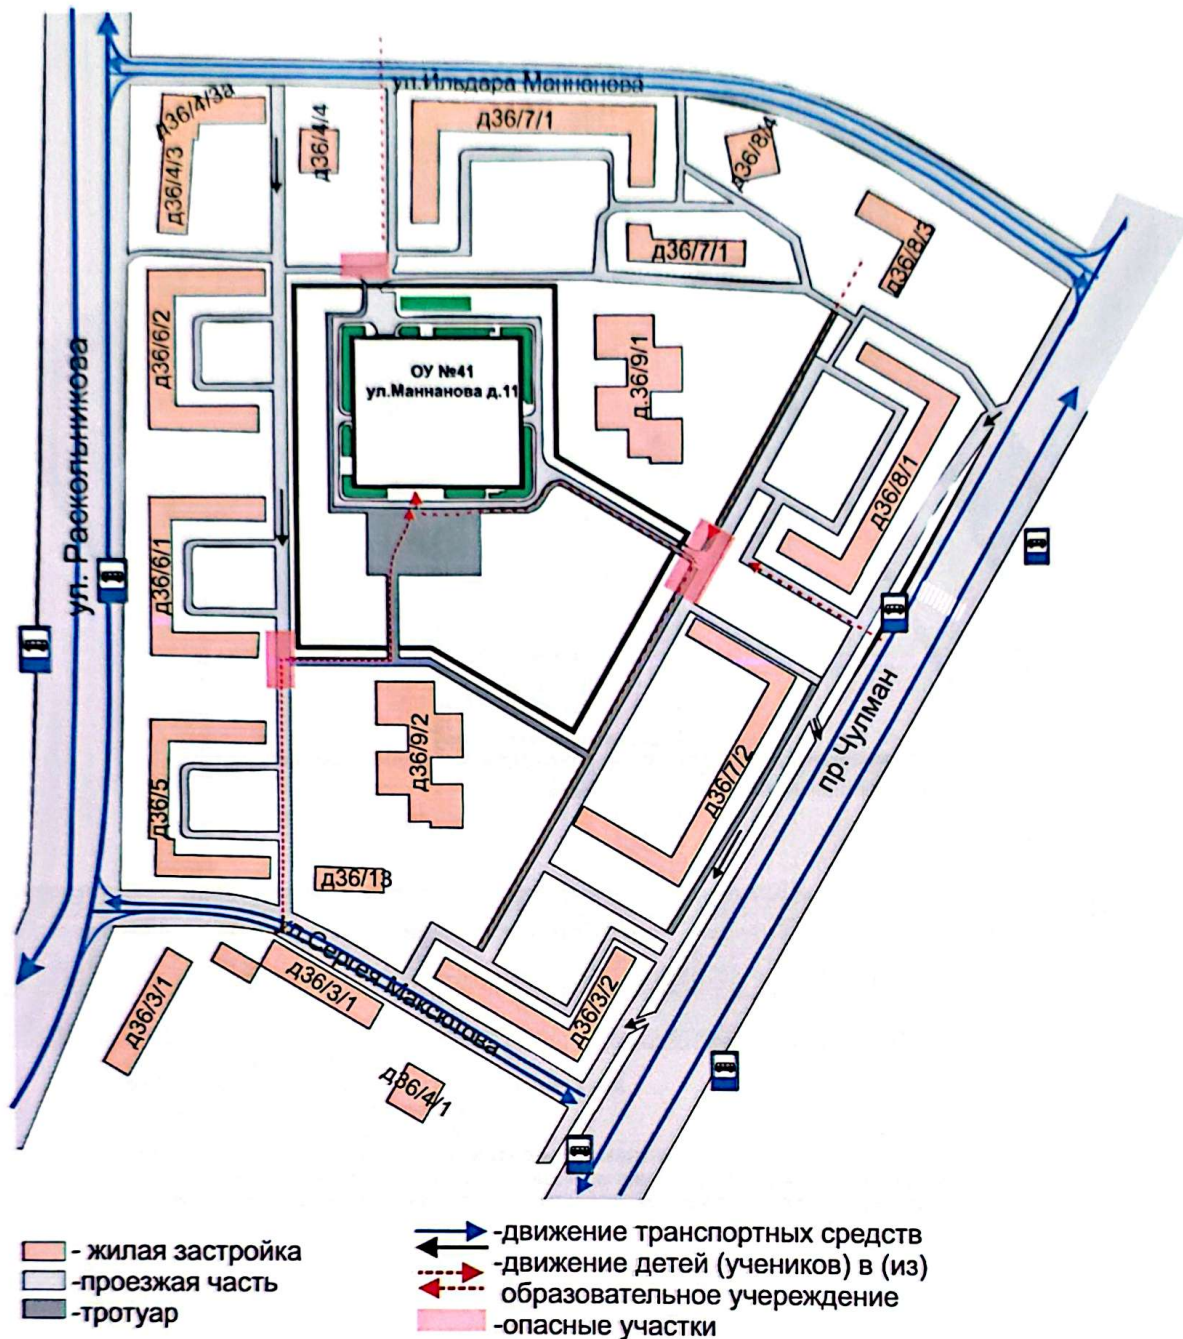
ул.Ильдара Маннанова
д36/4/3а
д36/4/4
д36/7/1
д36/8/4
д36/4/3
д36/7/1
д36/8/3
д36/6/2
ОУ №41
ул.Маннанова д.11
д.36/9/1
ул. Раскольникова
д36/8/1
д36/6/1
пр.Чулман
д36/9/2
д36/7/2
д36/5
д36/13
ул.Сергея Максютова
д36/3/1
д36/3/1
д36/3/2
д36/4/1

- жилая застройка
-проезжая часть
-тротуар
-движение транспортных средств
-движение детей (учеников) в (из) образовательное учереждение
-опасные участки